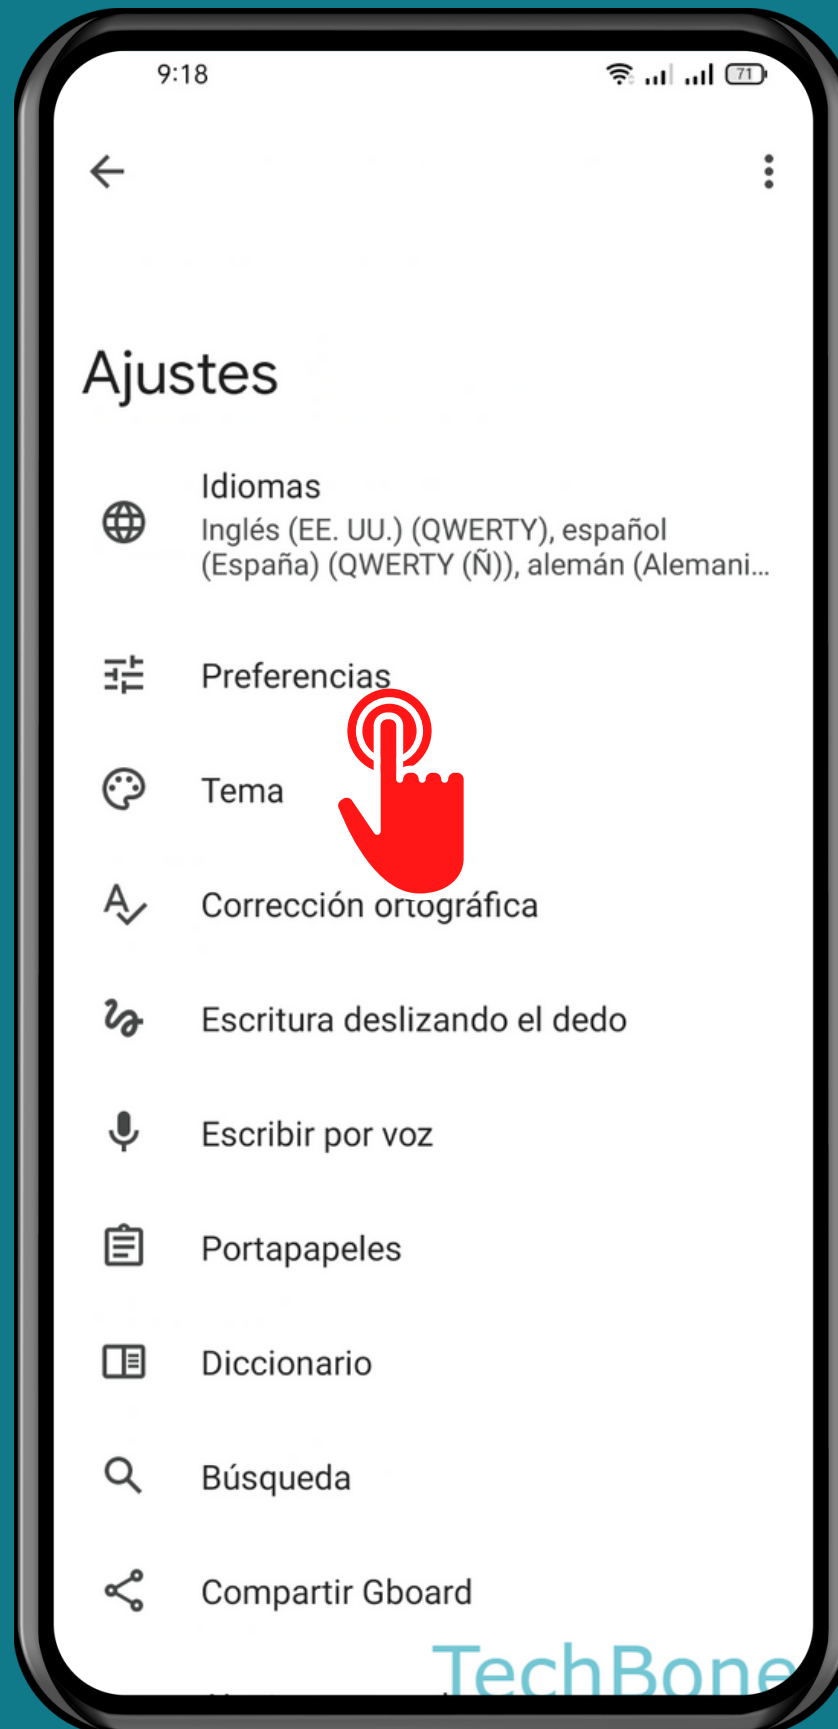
9:18

71

Ajustes

Idiomas
Inglés (EE. UU.) (QWERTY), español (España) (QWERTY (Ñ)), alemán (Alemani...

Preferencias

Tema

Corrección ortográfica

Escritura deslizando el dedo

Escribir por voz

Portapapeles

Diccionario

Búsqueda

Compartir Gboard

TechBone